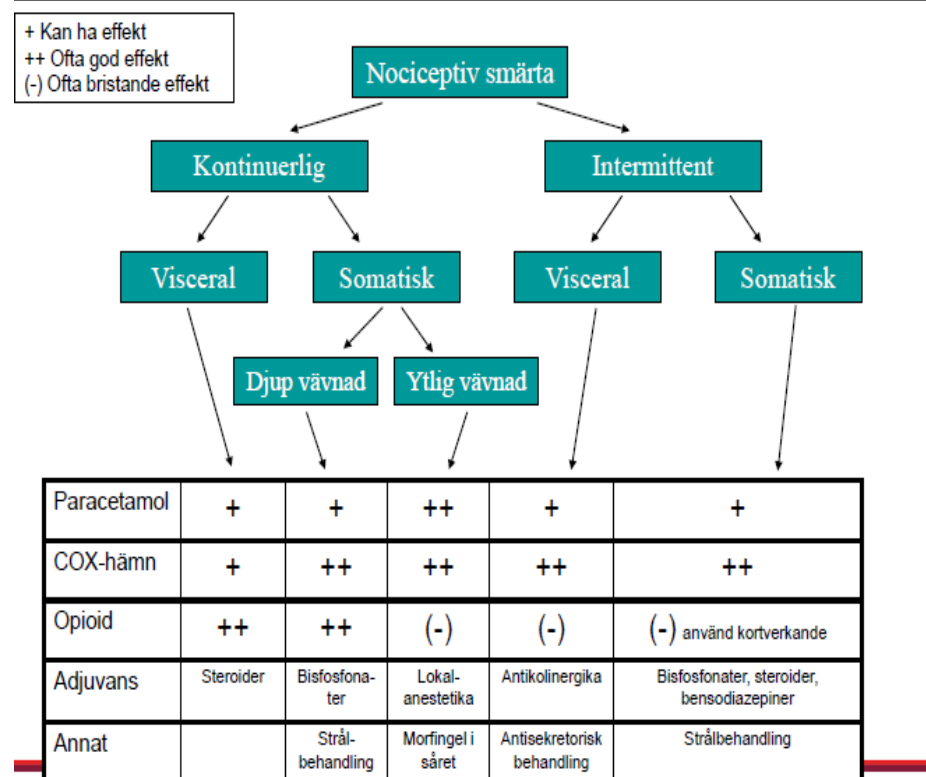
+ Kan ha effekt
++ Ofta god effekt
(-) Ofta bristande effekt

Nociceptiv smärta

Kontinuerlig

Intermittent

Visceral

Somatisk

Visceral

Somatisk

Djup vävnad

Ytlig vävnad

| Paracetamol | + | + | ++ | + | + |
|---|---|---|---|---|---|
| COX-hämn | + | ++ | ++ | ++ | ++ |
| Opioid | ++ | ++ | (-) | (-) | (-) använd kortverkande |
| Adjuvans | Steroider | Bisfosfonater | Lokalanestetika | Antikolinergika | Bisfosfonater, steroider, bensodiazepiner |
| Annat | | Strålbehandling | Morfingel i såret | Antisekretorisk behandling | Strålbehandling |